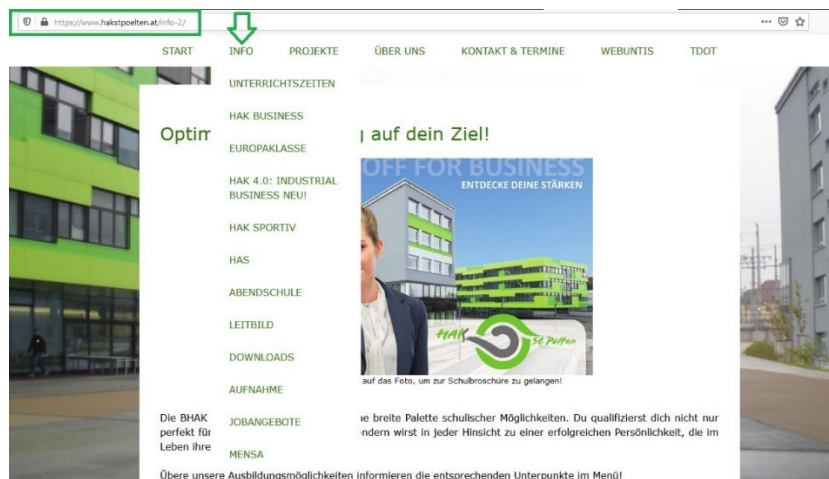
https://www.hakstpoelten.at/info-2/

START INFO PROJEKTE ÜBER UNS KONTAKT & TERMINE WEBUNTIS TDOT

UNTERRICHTSZEITEN
HAK BUSINESS
EUROPAKLASSE
HAK 4.0: INDUSTRIAL BUSINESS NEU!
HAK SPORTIV
HAS
ABENDSCHULE
LEITBILD
DOWNLOADS
AUFNAHME
JOBANGEBOTE
MENSA

Optim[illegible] auf dein Ziel!

OFF FOR BUSINESS
ENTDECKE DEINE STÄRKEN

HAK St. Pölten

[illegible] auf das Foto, um zur Schulbroschüre zu gelangen!

Die BHAK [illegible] e breite Palette schulischer Möglichkeiten. Du qualifizierst dich nicht nur perfekt für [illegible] ndern wirst in jeder Hinsicht zu einer erfolgreichen Persönlichkeit, die im Leben ihre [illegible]

Übere unsere Ausbildungsmöglichkeiten informieren die entsprechenden Unterpunkte im Menü!